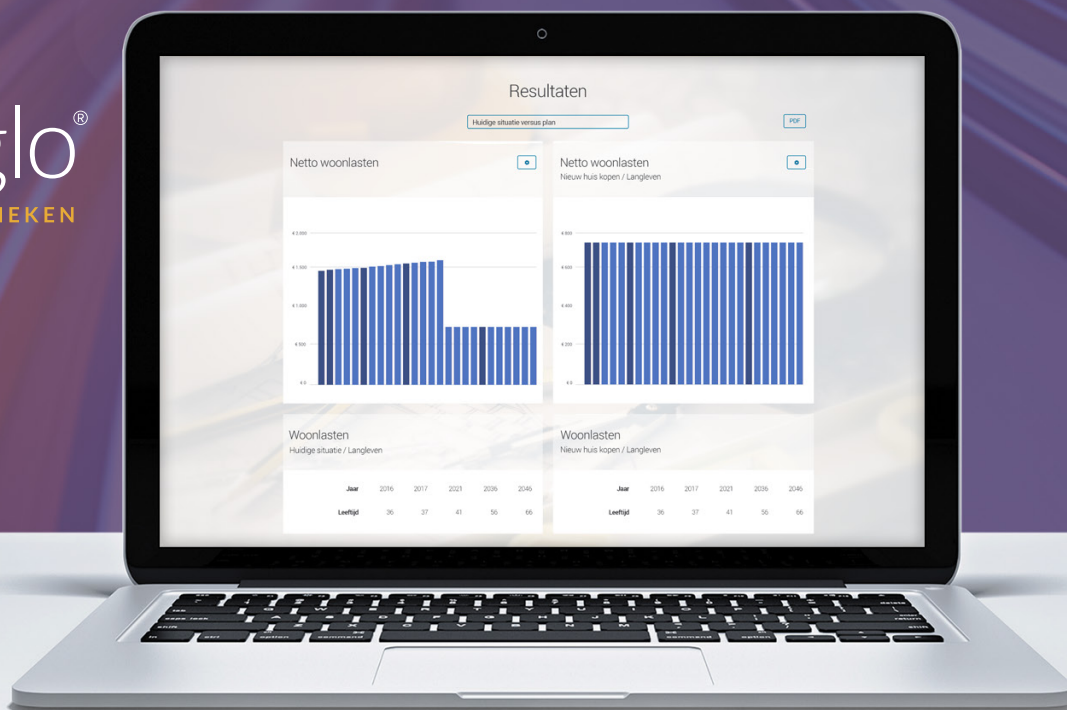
glo®
EKEN

Resultaten

Huidige situatie versus plan

PDF

Netto woonlasten

€ 2.000
€ 1.500
€ 1.000
€ 500
€ 0

Netto woonlasten
Nieuw huis kopen / Langleven

€ 800
€ 600
€ 400
€ 200
€ 0

Woonlasten
Huidige situatie / Langleven

| Jaar | 2016 | 2017 | 2021 | 2036 | 2046 |
|---|---|---|---|---|---|
| Leeftijd | 36 | 37 | 41 | 56 | 66 |

Woonlasten
Nieuw huis kopen / Langleven

| Jaar | 2016 | 2017 | 2021 | 2036 | 2046 |
|---|---|---|---|---|---|
| Leeftijd | 36 | 37 | 41 | 56 | 66 |